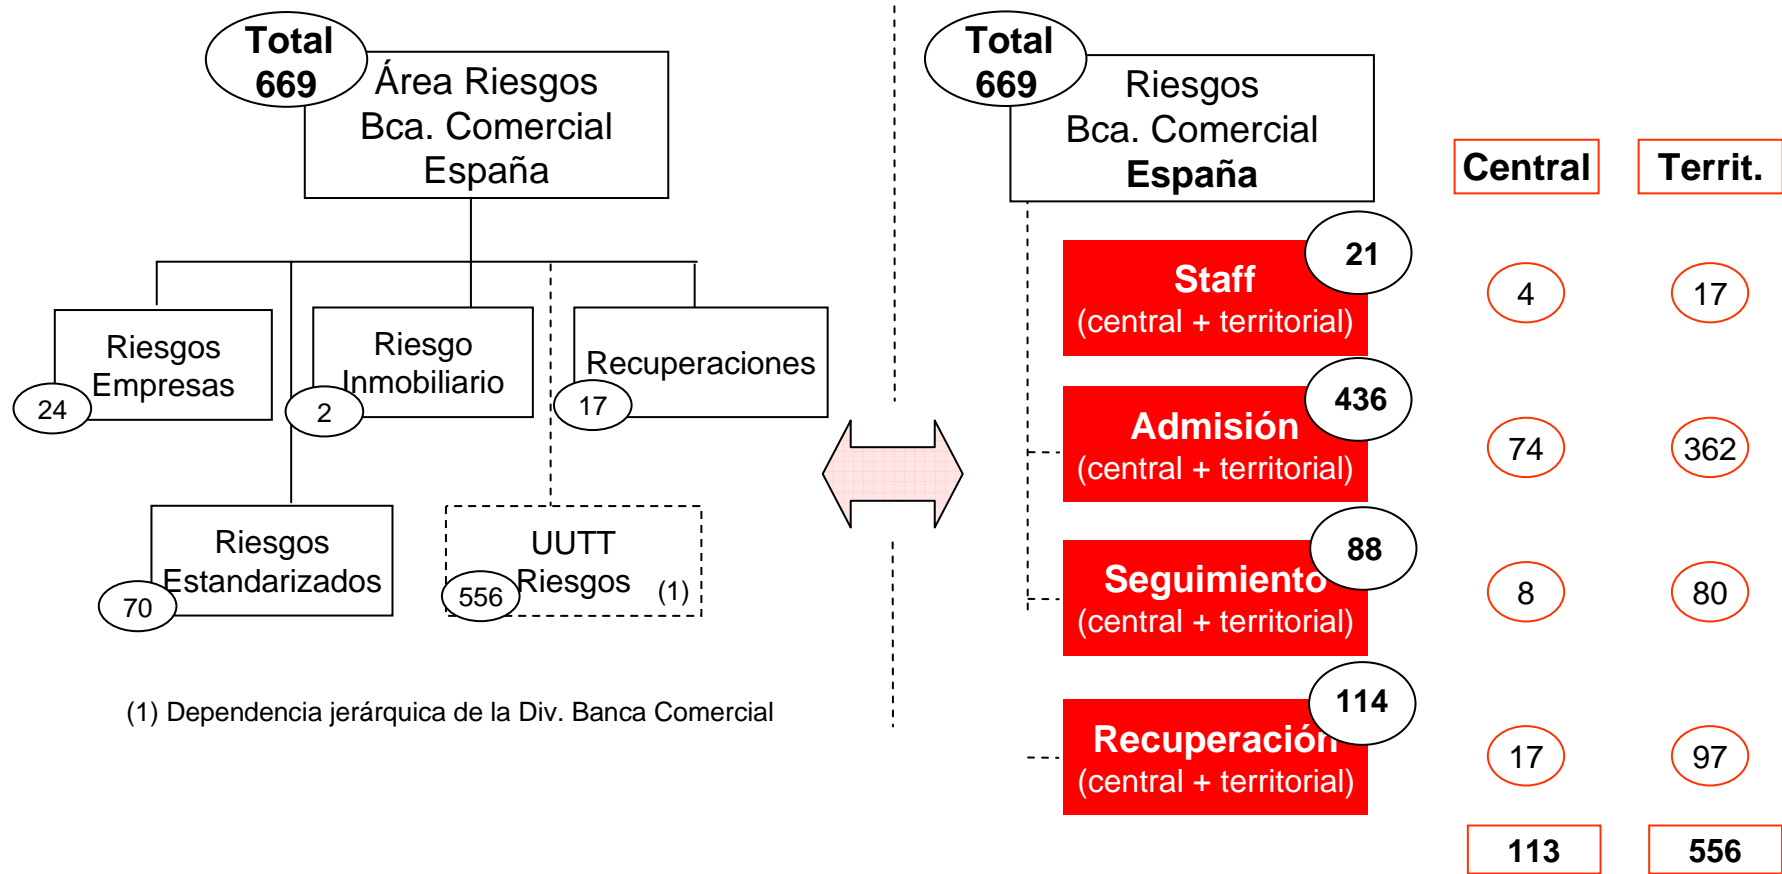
Total 669

Área Riesgos Bca. Comercial España

Riesgos Empresas
24

Riesgo Inmobiliario
2

Recuperaciones
17

Riesgos Estandarizados
70

UUTT Riesgos (1)
556

(1) Dependencia jerárquica de la Div. Banca Comercial

Total 669

Riesgos Bca. Comercial España

Central

Territ.

Staff (central + territorial)
21

4

17

Admisión (central + territorial)
436

74

362

Seguimiento (central + territorial)
88

8

80

Recuperación (central + territorial)
114

17

97

113

556